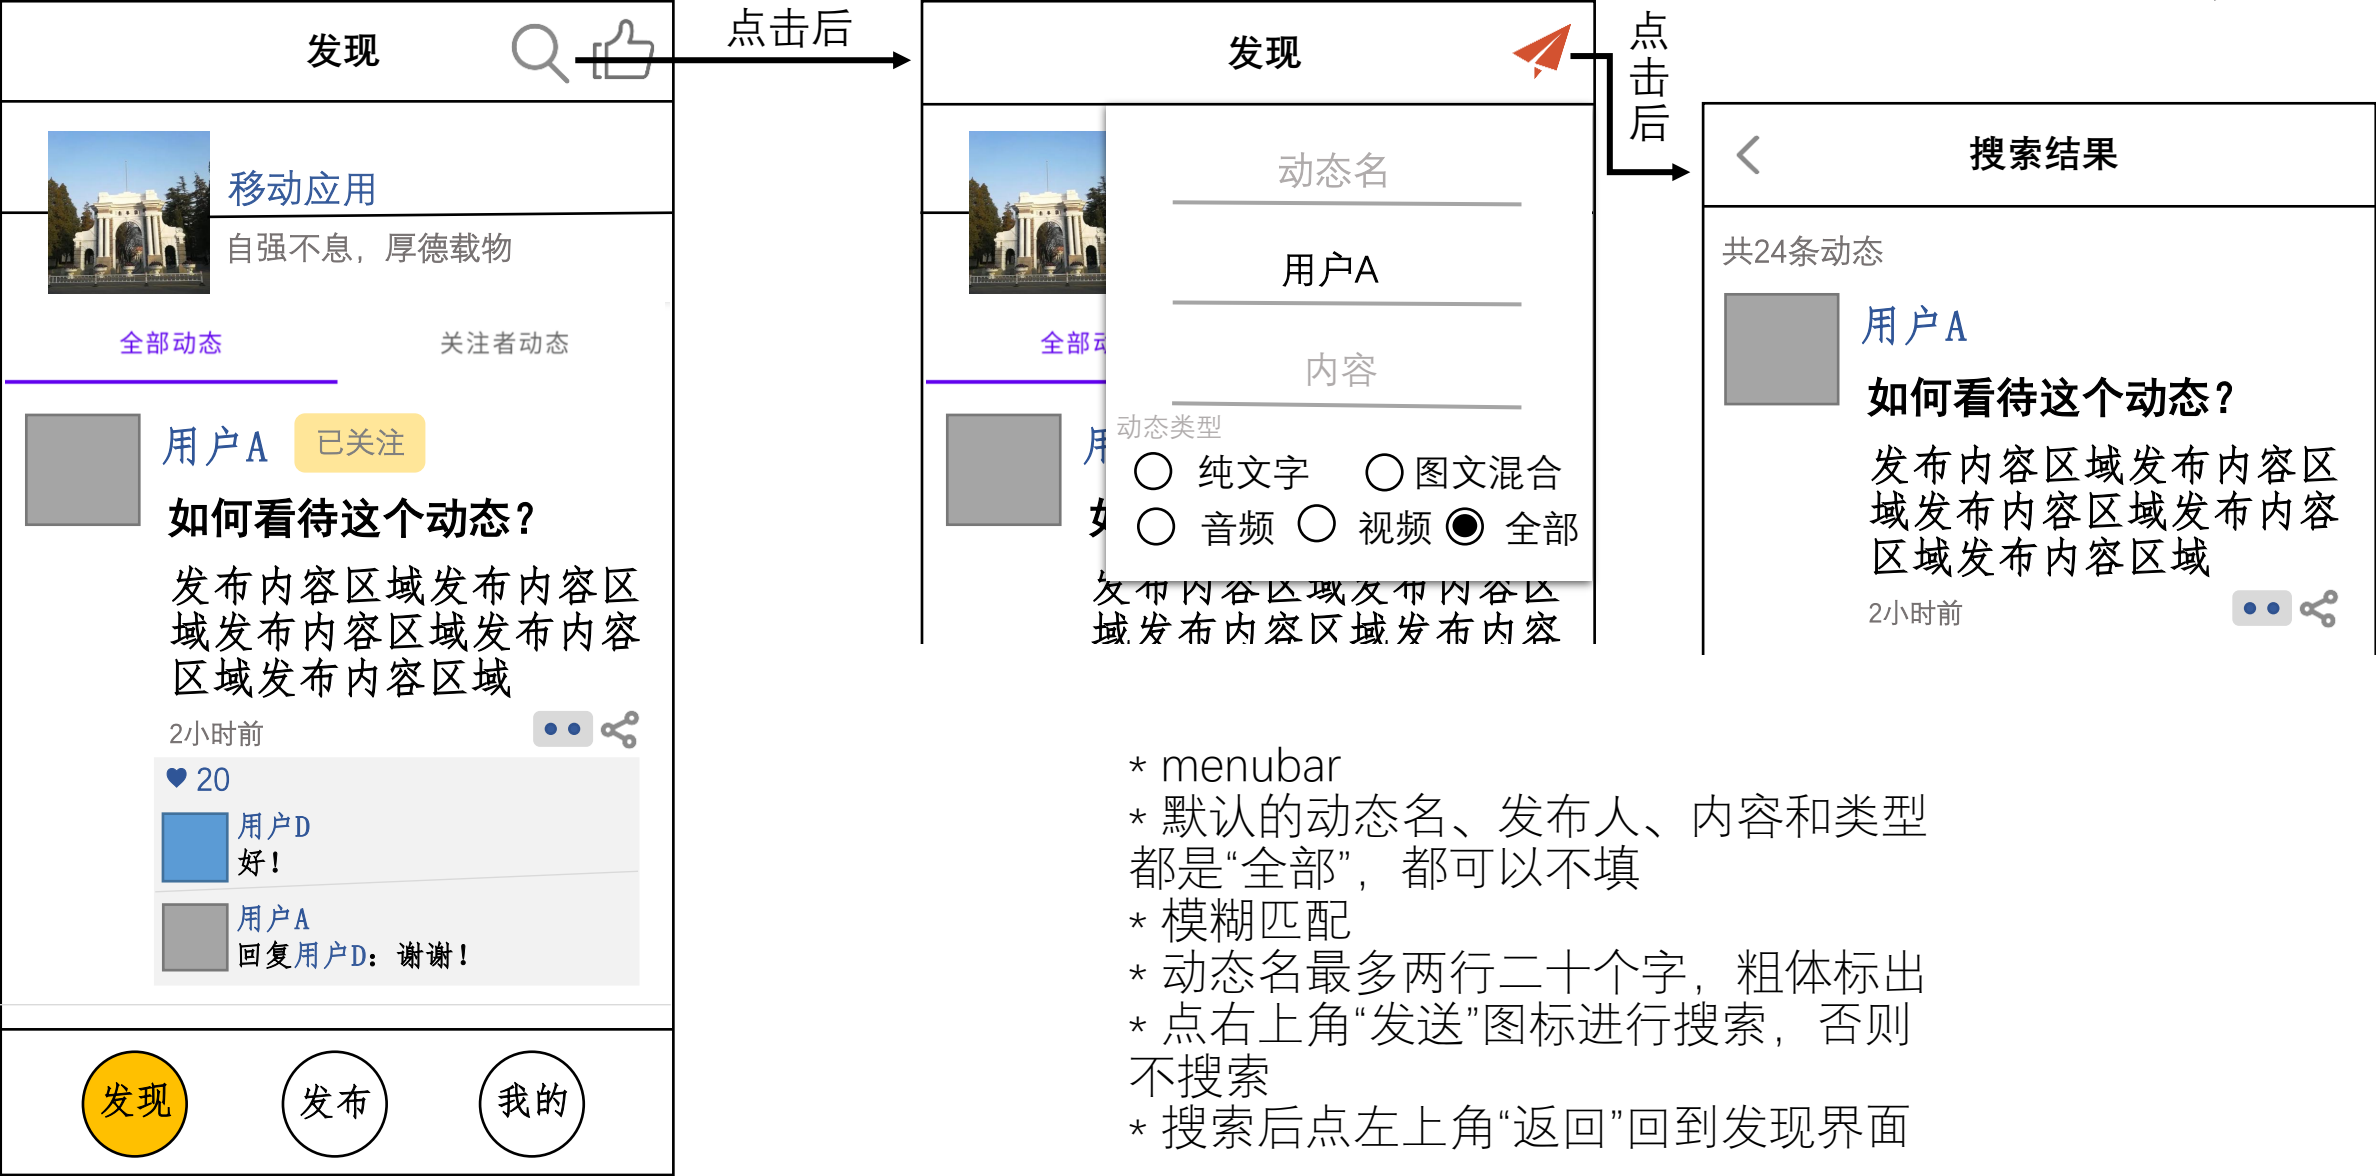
发现

移动应用
自强不息，厚德载物

全部动态
关注者动态

用户A 已关注
如何看待这个动态？
发布内容区域发布内容区域发布内容区域发布内容区域发布内容区域
2小时前
20
用户D
好！
用户A
回复用户D：谢谢！

发现
发布
我的

点击后

发现

全部
用
如
发布内容区域发布内容区
域发布内容区域发布内容

动态名
用户A
内容
动态类型
纯文字
图文混合
音频
视频
全部

点击后

搜索结果
共24条动态
用户A
如何看待这个动态？
发布内容区域发布内容区域发布内容区域发布内容区域发布内容区域
2小时前

* menubar
* 默认的动态名、发布人、内容和类型都是“全部”，都可以不填
* 模糊匹配
* 动态名最多两行二十个字，粗体标出
* 点右上角“发送”图标进行搜索，否则不搜索
* 搜索后点左上角“返回”回到发现界面